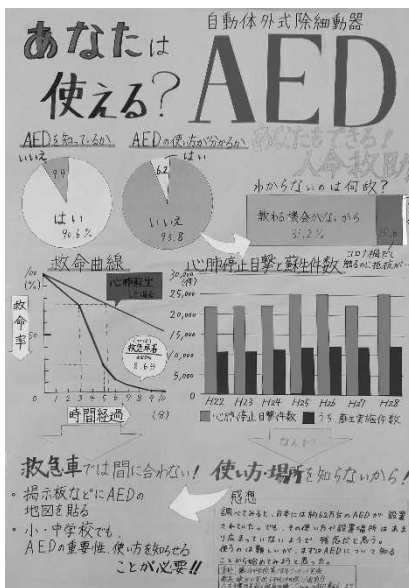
あなたは使える?

自動体外式除細動器

AED

あなたもできる! 人命救助

AEDを知っているか

いいえ 9.4

はい 90.6%

AEDの使い方が分かるか

はい 6.2

いいえ 93.8

わからないのは何故?

教わる機会がないから 35.2%

15.6

コロナ禍で機会に抵抗が…

救命曲線

100 (%)

救命率

50

心肺蘇生

救急隊員 到着 8.6分

0 1 2 3 4 5 6 7 8 9 10 (分)

時間経過

心肺停止目撃と蘇生件数

30,000 (件)

25,000

20,000

15,000

10,000

5,000

H22 H23 H24 H25 H26 H27 H28

心肺停止目撃件数 うち蘇生実施件数

なんで?

救急車では間に合わない!

使い方・場所を知らないから!

・掲示板などにAEDの地図を貼る

・小・中学校でもAEDの重要性、使い方を知らせることが必要!!

感想

調べてみると、日本には約62万台のAEDが設置されていた。でも、その使い方や設置場所はあまり知られていないようで残念だと思う。使うのは難しいが、まずはAEDについて知ることから始めてみようと思った。

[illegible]